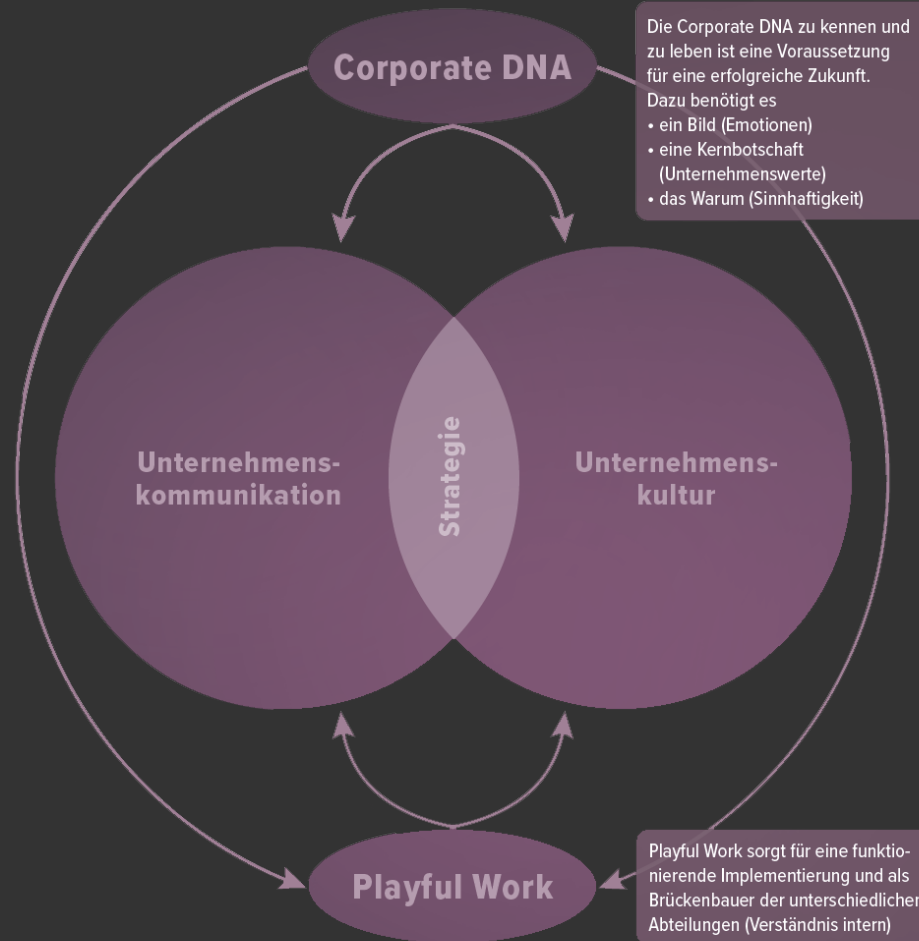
Corporate DNA

Die Corporate DNA zu kennen und zu leben ist eine Voraussetzung für eine erfolgreiche Zukunft. Dazu benötigt es
• ein Bild (Emotionen)
• eine Kernbotschaft (Unternehmenswerte)
• das Warum (Sinnhaftigkeit)

Unternehmenskommunikation

Strategie

Unternehmenskultur

Playful Work

Playful Work sorgt für eine funktionierende Implementierung und als Brückenbauer der unterschiedlichen Abteilungen (Verständnis intern)